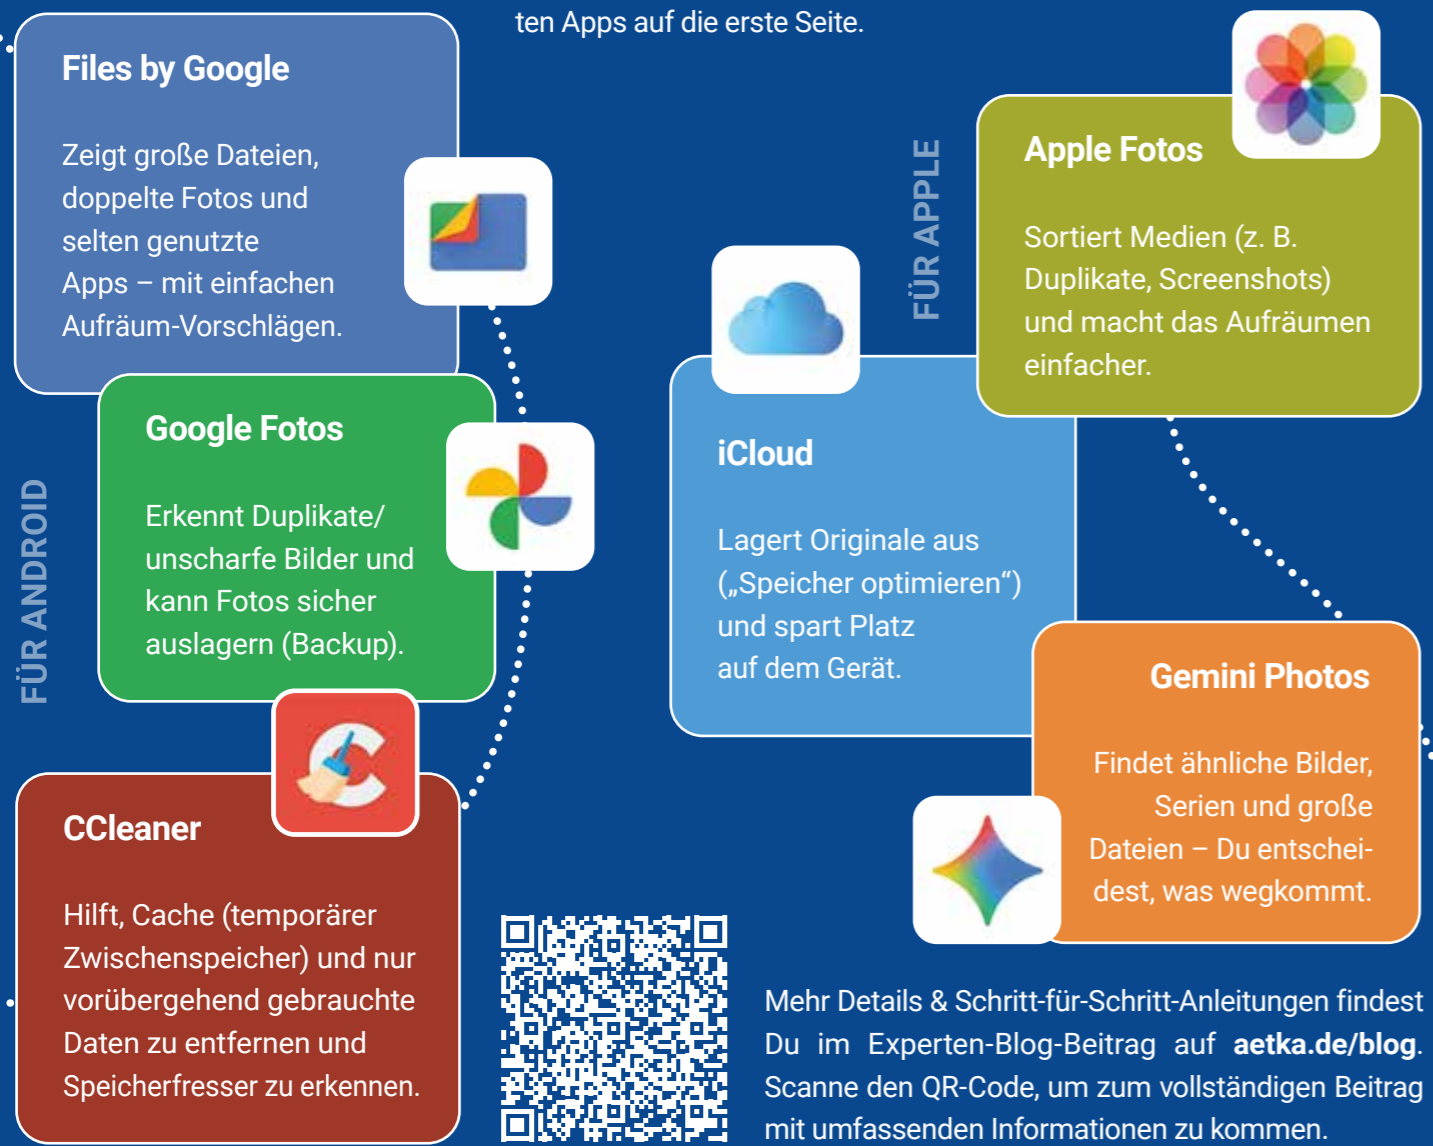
ten Apps auf die erste Seite.

Files by Google

Zeigt große Dateien, doppelte Fotos und selten genutzte Apps – mit einfachen Aufräum-Vorschlägen.

Google Fotos

Erkennt Duplikate/ unscharfe Bilder und kann Fotos sicher auslagern (Backup).

FÜR ANDROID

CCleaner

Hilft, Cache (temporärer Zwischenspeicher) und nur vorübergehend gebrauchte Daten zu entfernen und Speicherfresser zu erkennen.

FÜR APPLE

Apple Fotos

Sortiert Medien (z. B. Duplikate, Screenshots) und macht das Aufräumen einfacher.

iCloud

Lagert Originale aus („Speicher optimieren“) und spart Platz auf dem Gerät.

Gemini Photos

Findet ähnliche Bilder, Serien und große Dateien – Du entscheidest, was wegkommt.

Mehr Details & Schritt-für-Schritt-Anleitungen findest Du im Experten-Blog-Beitrag auf **aetka.de/blog**. Scanne den QR-Code, um zum vollständigen Beitrag mit umfassenden Informationen zu kommen.